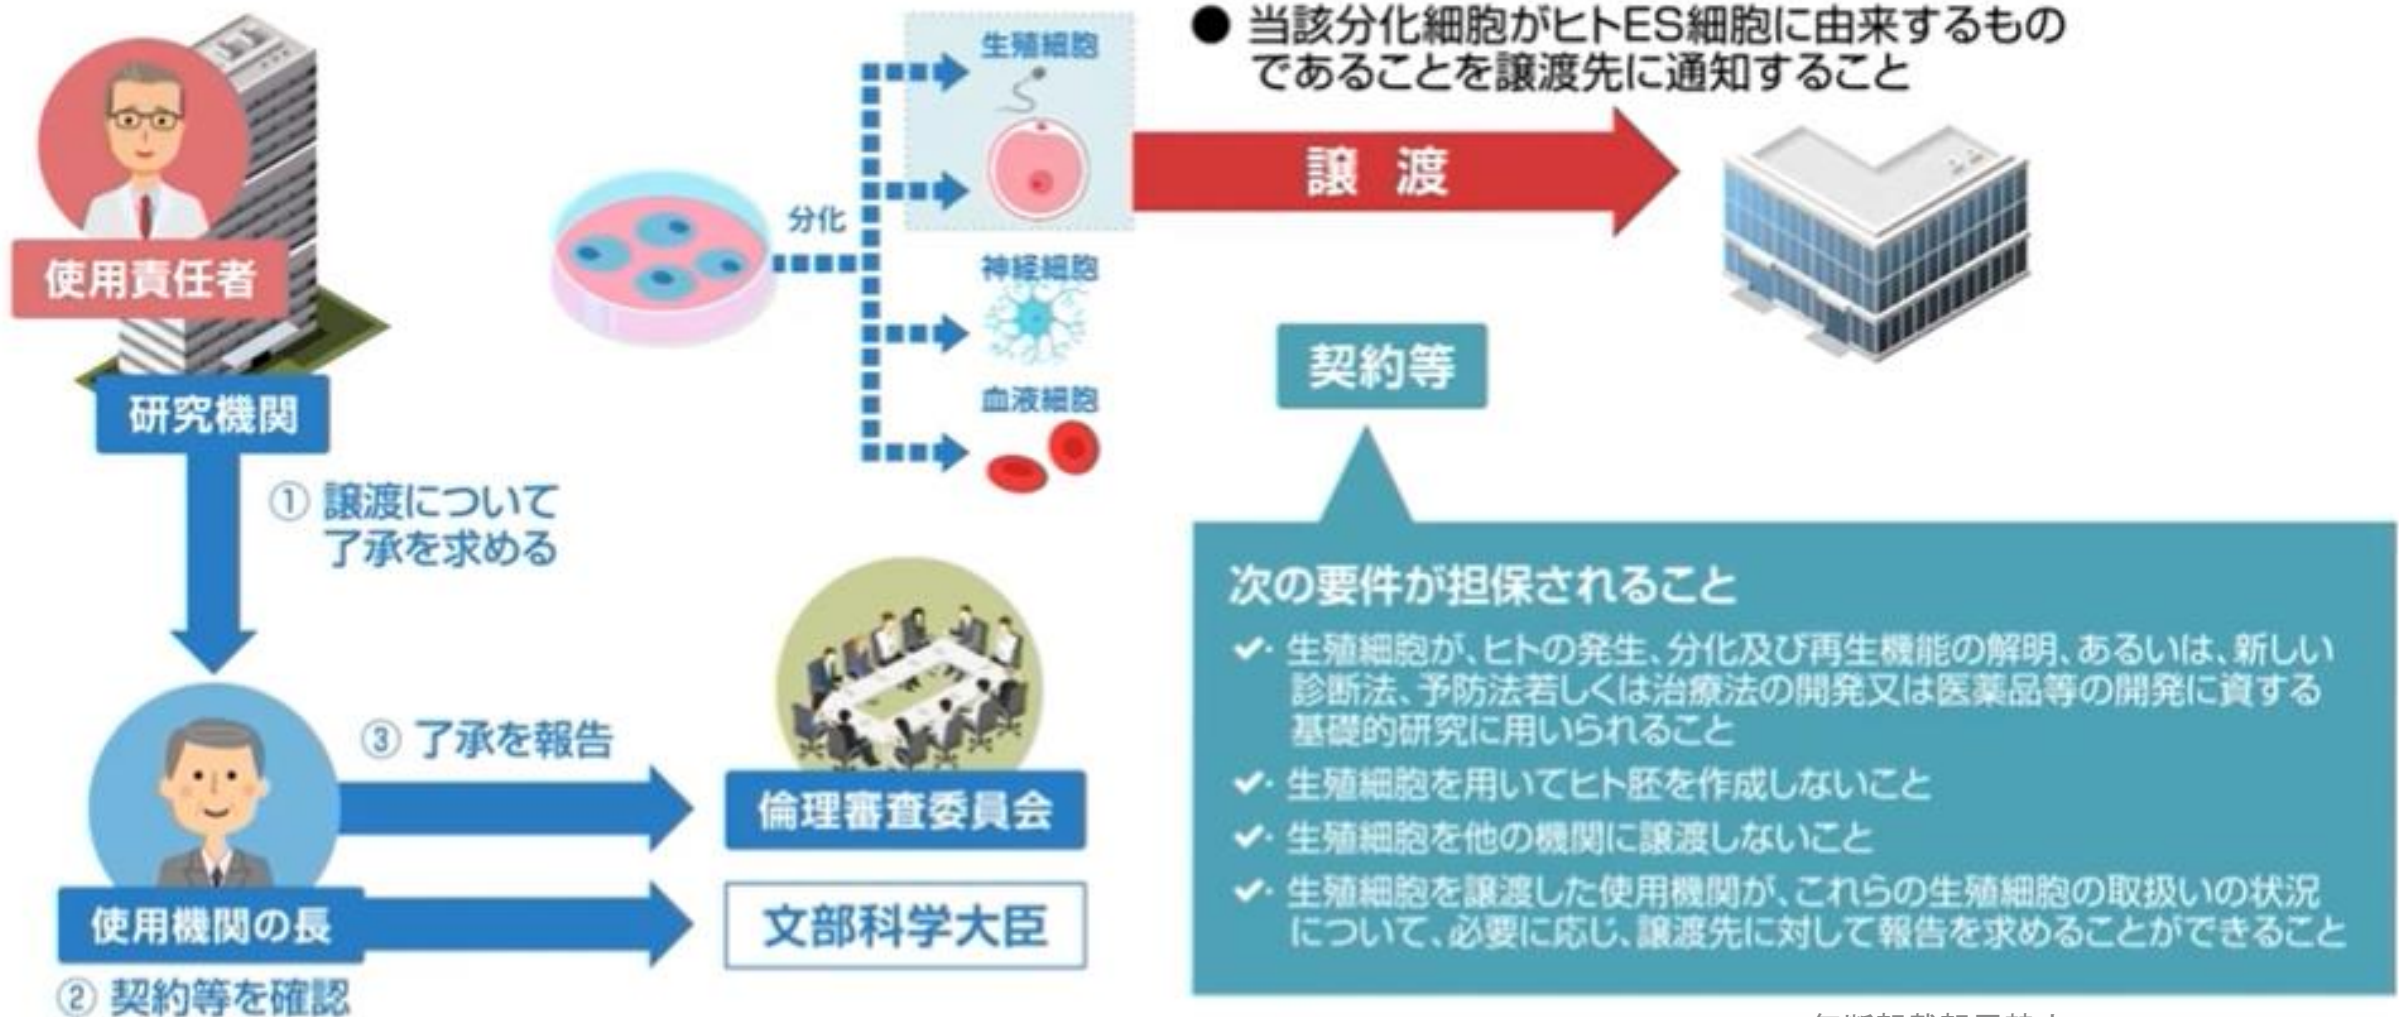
使用責任者

研究機関

① 譲渡について了承を求める

使用機関の長

② 契約等を確認

③ 了承を報告

倫理審査委員会

文部科学大臣

分化

生殖細胞

神経細胞

血液細胞

譲 渡

● 当該分化細胞がヒトES細胞に由来するものであることを譲渡先に通知すること

契約等

次の要件が担保されること

✔ 生殖細胞が、ヒトの発生、分化及び再生機能の解明、あるいは、新しい診断法、予防法若しくは治療法の開発又は医薬品等の開発に資する基礎的研究に用いられること

✔ 生殖細胞を用いてヒト胚を作成しないこと

✔ 生殖細胞を他の機関に譲渡しないこと

✔ 生殖細胞を譲渡した使用機関が、これらの生殖細胞の取扱いの状況について、必要に応じ、譲渡先に対して報告を求めることができること

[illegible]